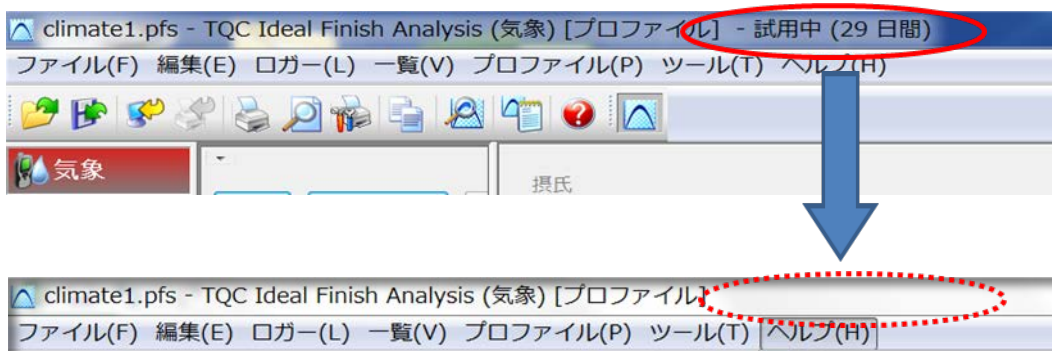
climate1.pfs - TQC Ideal Finish Analysis (気象) [プロファイル] - 試用中 (29 日間)

ファイル(F) 編集(E) ロガー(L) 一覧(V) プロファイル(P) ツール(T) ヘルプ(H)

気象

摂氏

climate1.pfs - TQC Ideal Finish Analysis (気象) [プロファイル]

ファイル(F) 編集(E) ロガー(L) 一覧(V) プロファイル(P) ツール(T) ヘルプ(H)